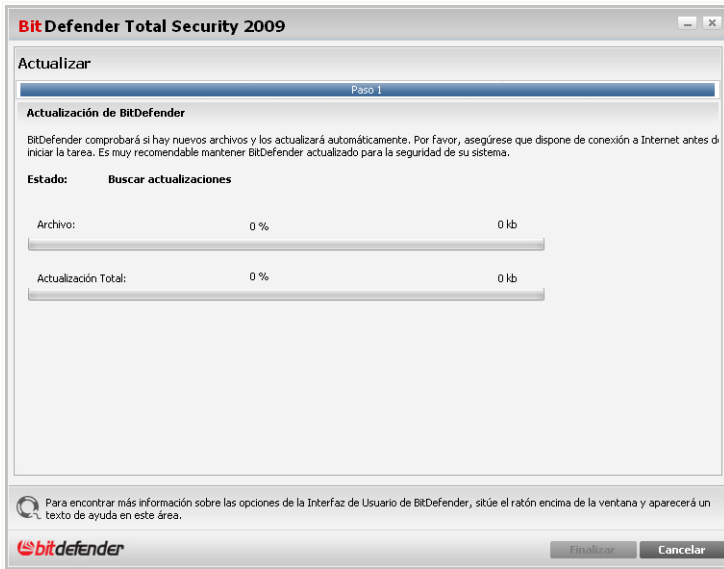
BitDefender Total Security 2009

Actualizar

Paso 1

Actualización de BitDefender

BitDefender comprobará si hay nuevos archivos y los actualizará automáticamente. Por favor, asegúrese que dispone de conexión a Internet antes de iniciar la tarea. Es muy recomendable mantener BitDefender actualizado para la seguridad de su sistema.

Estado: Buscar actualizaciones

Archivo: 0 % 0 kb

Actualización Total: 0 % 0 kb

Para encontrar más información sobre las opciones de la Interfaz de Usuario de BitDefender, sitúe el ratón encima de la ventana y aparecerá un texto de ayuda en este área.

bitdefender

Finalizar

Cancelar